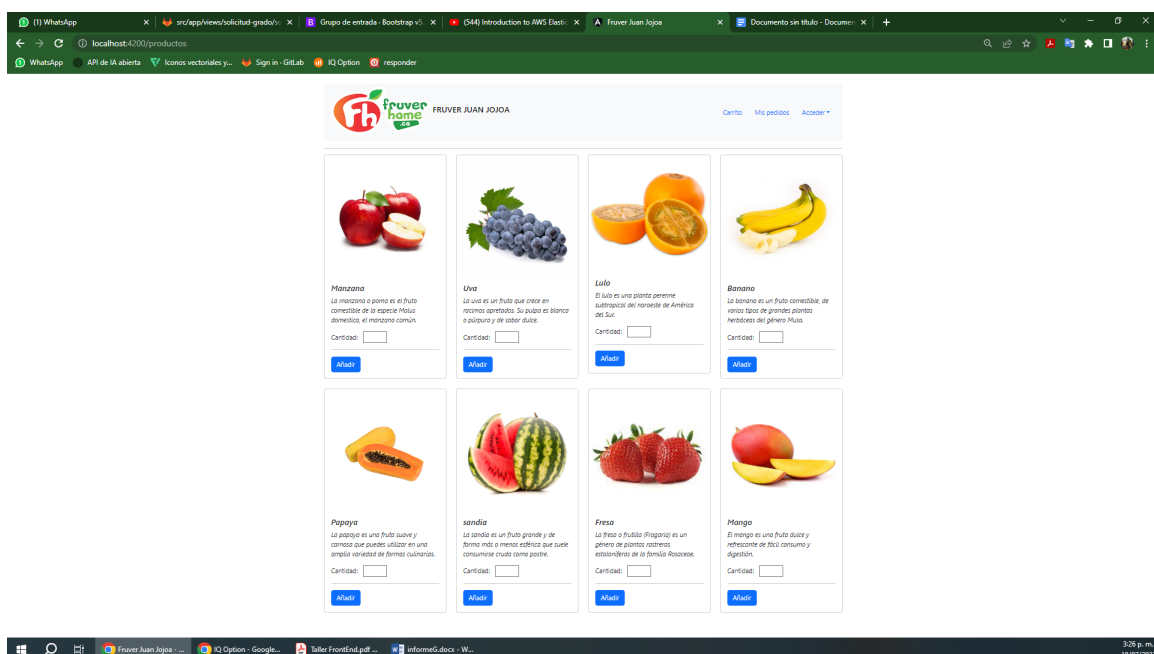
(1) WhatsApp | src/app/views/solicitud-grado/s | Grupo de entrada · Bootstrap v5. | (544) Introduction to AWS Elastic | Fruver Juan Jojoa | Documento sin título - Documen | +

localhost:4200/productos

WhatsApp | API de IA abierta | Iconos vectoriales y... | Sign in · GitLab | IQ Option | responder

Fh fruver home .co

FRUVER JUAN JOJOA

Carrito Mis pedidos Acceder

Manzana
La manzana o poma es el fruto comestible de la especie Malus domestica, el manzano común.
Cantidad:
Añadir

Uva
La uva es un fruto que crece en racimos apretados. Su pulpa es blanco o púrpura y de sabor dulce.
Cantidad:
Añadir

Lulo
El lulo es una planta perenne subtropical del noroeste de América del Sur.
Cantidad:
Añadir

Banano
La banana es un fruto comestible, de varios tipos de grandes plantas herbáceas del género Musa.
Cantidad:
Añadir

Papaya
La papaya es una fruta suave y carnosa que puedes utilizar en una amplia variedad de formas culinarias.
Cantidad:
Añadir

sandia
La sandia es un fruto grande y de forma más o menos esférica que suele consumirse crudo como postre.
Cantidad:
Añadir

Fresa
La fresa o frutilla (Fragaria) es un género de plantas rastreras estoloníferas de la familia Rosaceae.
Cantidad:
Añadir

Mango
El mango es una fruta dulce y refrescante de fácil consumo y digestión.
Cantidad:
Añadir

Fruver Juan Jojoa - ... | IQ Option - Google... | Taller FrontEnd.pdf ... | informeG.docx - W...

3:26 p. m.
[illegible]